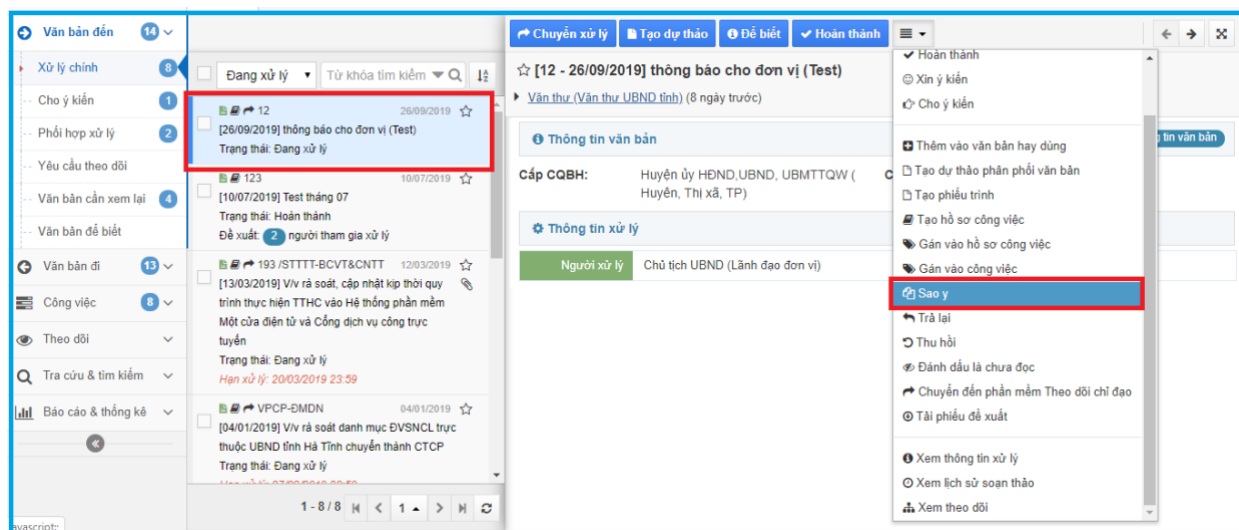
Văn bản đến 14
Xử lý chính 8
Cho ý kiến 1
Phối hợp xử lý 2
Yêu cầu theo dõi
Văn bản cần xem lại 4
Văn bản để biết
Văn bản đi 13
Công việc 8
Theo dõi
Tra cứu & tìm kiếm
Báo cáo & thống kê

Đang xử lý
Từ khóa tìm kiếm

12 26/09/2019
[26/09/2019] thông báo cho đơn vị (Test)
Trạng thái: Đang xử lý

123 10/07/2019
[10/07/2019] Test tháng 07
Trạng thái: Hoàn thành
Đề xuất: 2 người tham gia xử lý

193 /STTTT-BCVT&CNTT 12/03/2019
[13/03/2019] V/v rà soát, cập nhật kịp thời quy trình thực hiện TTHC vào Hệ thống phần mềm Một cửa điện tử và Cổng dịch vụ công trực tuyến
Trạng thái: Đang xử lý
Hạn xử lý: 20/03/2019 23:59

VPCP-ĐMDN 04/01/2019
[04/01/2019] V/v rà soát danh mục ĐVSNCL trực thuộc UBND tỉnh Hà Tĩnh chuyển thành CTCP
Trạng thái: Đang xử lý

1 - 8 / 8 1

Chuyển xử lý
Tạo dự thảo
Để biết
Hoàn thành

[12 - 26/09/2019] thông báo cho đơn vị (Test)
Văn thư (Văn thư UBND tỉnh) (8 ngày trước)

Thông tin văn bản
tin văn bản
Cấp CQBH: Huyện ủy HĐND,UBND, UBMTTQW ( Huyện, Thị xã, TP)
Thông tin xử lý
Người xử lý Chủ tịch UBND (Lãnh đạo đơn vị)

Hoàn thành
Xin ý kiến
Cho ý kiến
Thêm vào văn bản hay dùng
Tạo dự thảo phân phối văn bản
Tạo phiếu trình
Tạo hồ sơ công việc
Gán vào hồ sơ công việc
Gán vào công việc
Sao y
Trả lại
Thu hồi
Đánh dấu là chưa đọc
Chuyển đến phần mềm Theo dõi chỉ đạo
Tải phiếu đề xuất
Xem thông tin xử lý
Xem lịch sử soạn thảo
Xem theo dõi

avascript: